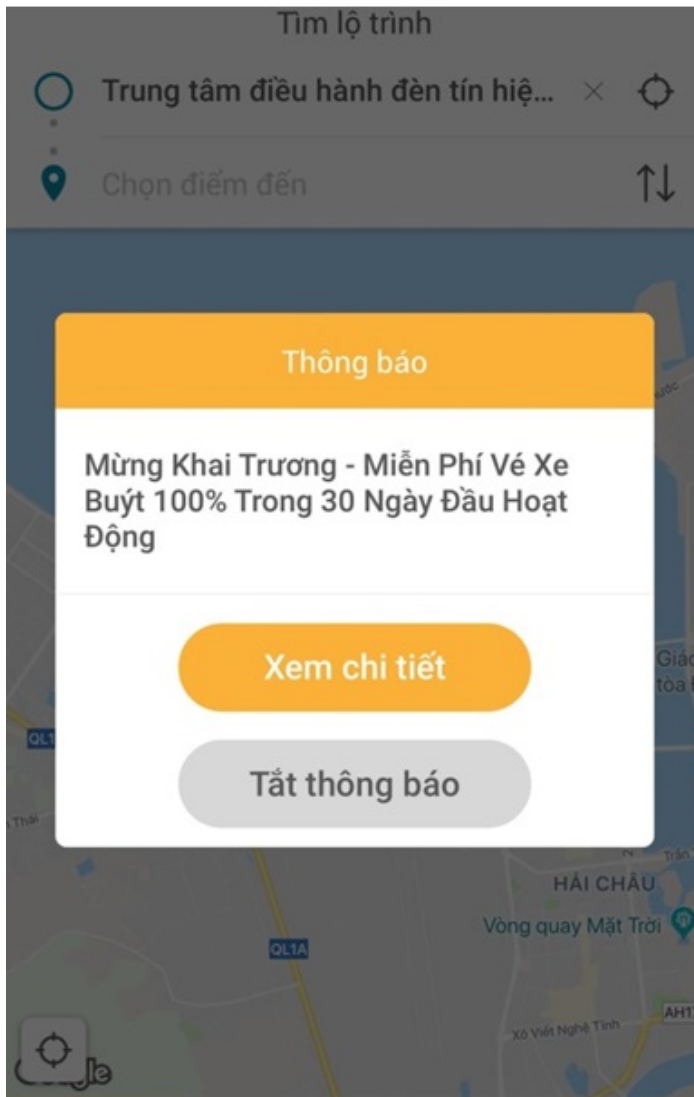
Tìm lộ trình

Trung tâm điều hành đèn tín hiệ... ×

Chọn điểm đến

Thông báo

Mừng Khai Trương - Miễn Phí Vé Xe Buýt 100% Trong 30 Ngày Đầu Hoạt Động

Xem chi tiết

Tắt thông báo

QL1

Thái

HẢI CHÂU

Vòng quay Mặt Trời

QL1A

Xô Viết Nghệ Tĩnh

AH1

Google